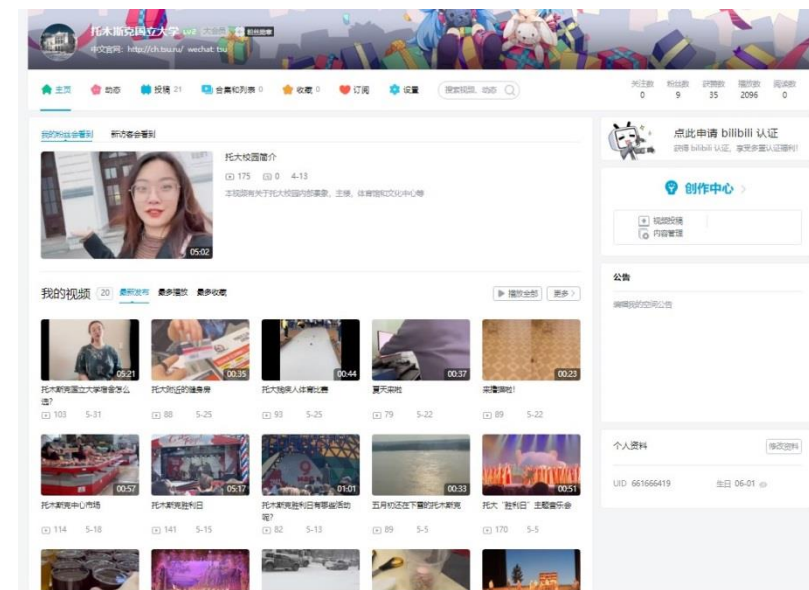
托木斯克国立大学 LV2

中文官网：http://ch.tsu.ru/ wechat: tsu

主页 动态 投稿 21 合集和列表 0 收藏 0 订阅 设置 搜索视频、动态

关注数 0 粉丝数 9 获赞数 35 播放数 2096 阅读数 0

我的粉丝会看到 新访客会看到

05:02

托大校园简介

175 0 4-13

本视频有关于托大校园内部景象，主楼，体育馆和文化中心等

我的视频 20 最新发布 最多播放 最多收藏 播放全部 更多

05:21 托木斯克国立大学宿舍怎么选? 103 5-31

00:35 托大附近的健身房 88 5-25

00:44 托大残疾人体育比赛 93 5-25

00:37 夏天来啦 79 5-22

00:23 来撸猫啦! 89 5-22

00:57 托木斯克中心市场 114 5-18

05:17 托木斯克胜利日 141 5-15

01:01 托木斯克胜利日有哪些活动呢? 82 5-13

00:33 五月初还在下雪的托木斯克 89 5-5

00:51 托大"胜利日"主题音乐会 170 5-5

点此申请 bilibili 认证

获得 bilibili 认证，享受多重认证福利!

创作中心

视频投稿

内容管理

公告

编辑我的空间公告

个人资料 修改资料

UID 661666419 生日 06-01